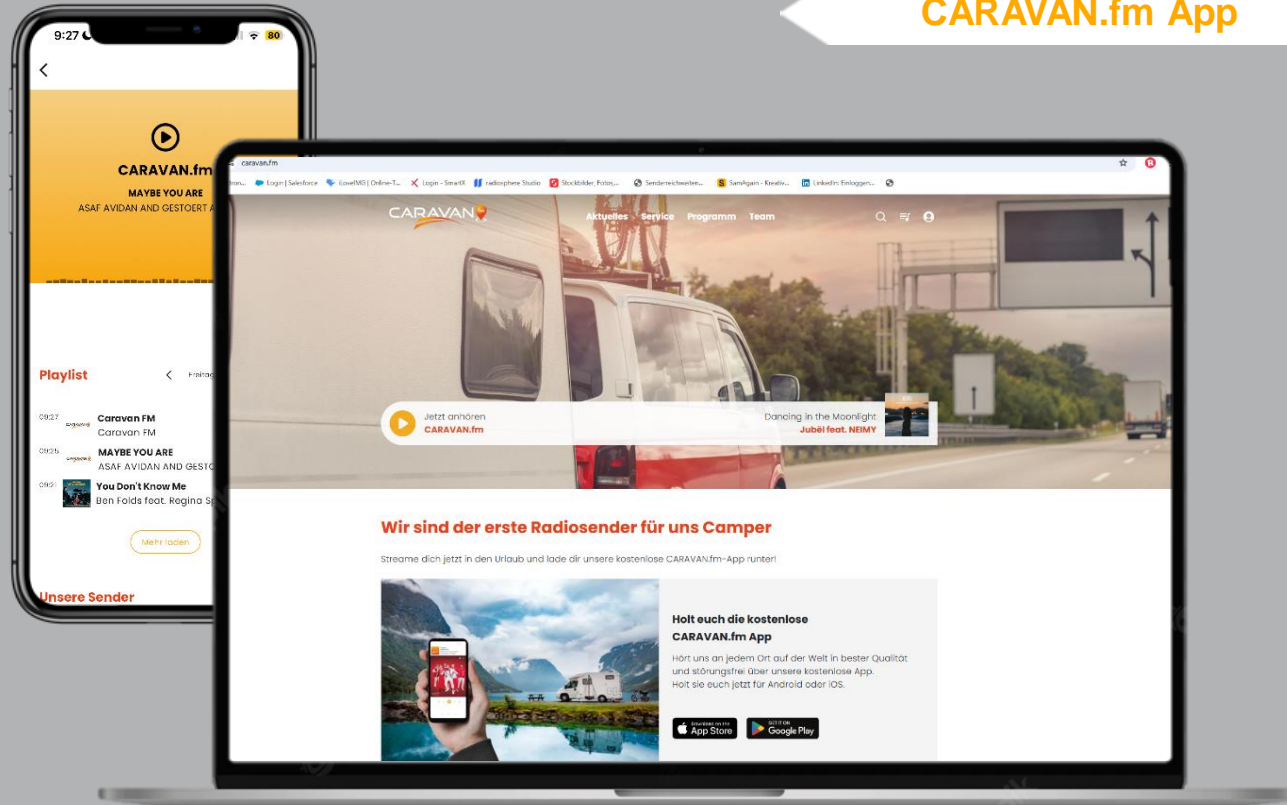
CARAVAN.fm App

9:27 80

CARAVAN.fm
MAYBE YOU ARE
ASAF AVIDAN AND GESTOERT A

Playlist
Freitag

09:27 Caravan FM
Caravan FM
09:25 MAYBE YOU ARE
ASAF AVIDAN AND GESTO
09:2 You Don't Know Me
Ben Folds feat. Regina Sp

Mehr laden

Unsere Sender

caravan.fm

Login | Salesforce   iLoveIMG | Online-T...   Login - SmartX   radiosphere Studio   Stockbilder, Fotos,...   Senderreichweiten...   SamAgain - Kreativ...   LinkedIn: Einloggen...

CARAVAN
Aktuelles   Service   Programm   Team

Jetzt anhören
CARAVAN.fm
Dancing in the Moonlight
Jubël feat. NEIMY

Wir sind der erste Radiosender für uns Camper

Streame dich jetzt in den Urlaub und lade dir unsere kostenlose CARAVAN.fm-App runter!

Holt euch die kostenlose
CARAVAN.fm App

Hört uns an jedem Ort auf der Welt in bester Qualität und störungsfrei über unsere kostenlose App.
Holt sie euch jetzt für Android oder iOS.

Download on the App Store
GET IT ON Google Play